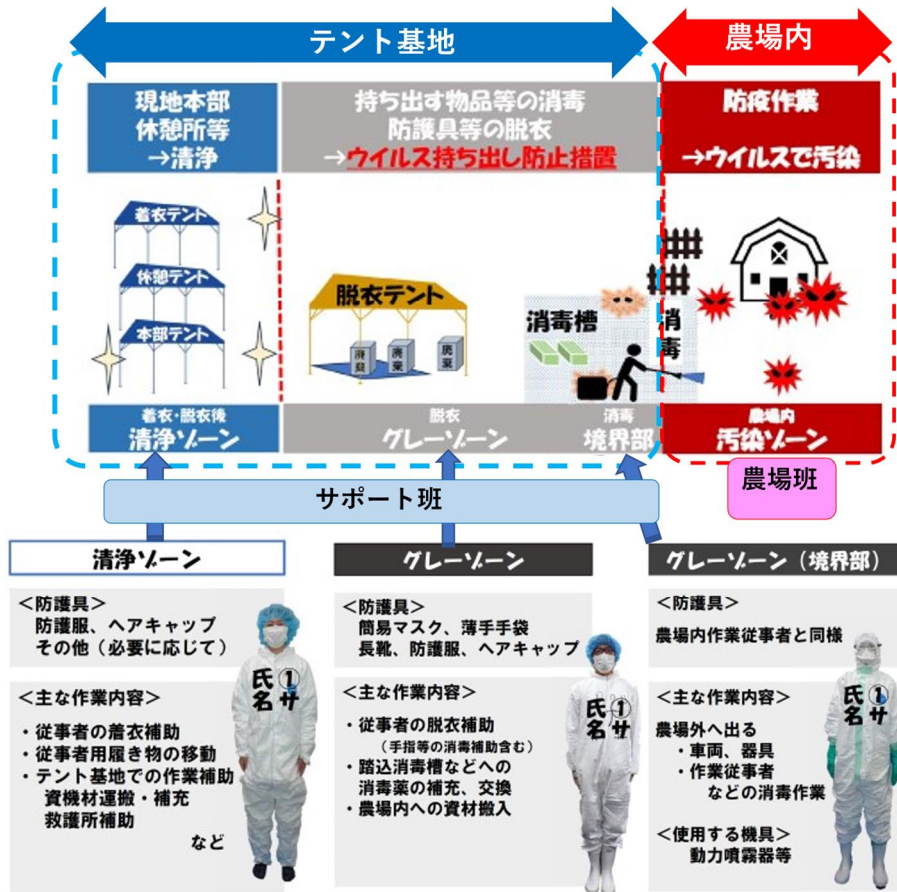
テント基地

農場内

現地本部
休憩所等
→清浄

持ち出す物品等の消毒
防護具等の脱衣
→ウイルス持ち出し防止措置

防疫作業
→ウイルスで汚染

着衣テント
休憩テント
本部テント

脱衣テント
消毒槽
消毒

着衣・脱衣後
清浄ゾーン

脱衣
グレーゾーン

消毒
境界部

農場内
汚染ゾーン

サポート班

農場班

清浄ゾーン

＜防護具＞
防護服、ヘアキャップ
その他（必要に応じて）

＜主な作業内容＞
・従事者の着衣補助
・従事者用履き物の移動
・テント基地での作業補助
資機材運搬・補充
救護所補助
など

氏名 ①サ

グレーゾーン

＜防護具＞
簡易マスク、薄手手袋
長靴、防護服、ヘアキャップ

＜主な作業内容＞
・従事者の脱衣補助
（手指等の消毒補助含む）
・踏込消毒槽などへの
消毒薬の補充、交換
・農場内への資材搬入

氏名 ①サ

グレーゾーン（境界部）

＜防護具＞
農場内作業従事者と同様

＜主な作業内容＞
農場外へ出る
・車両、器具
・作業従事者
などの消毒作業

＜使用する機具＞
動力噴霧器等

氏名 ①サ